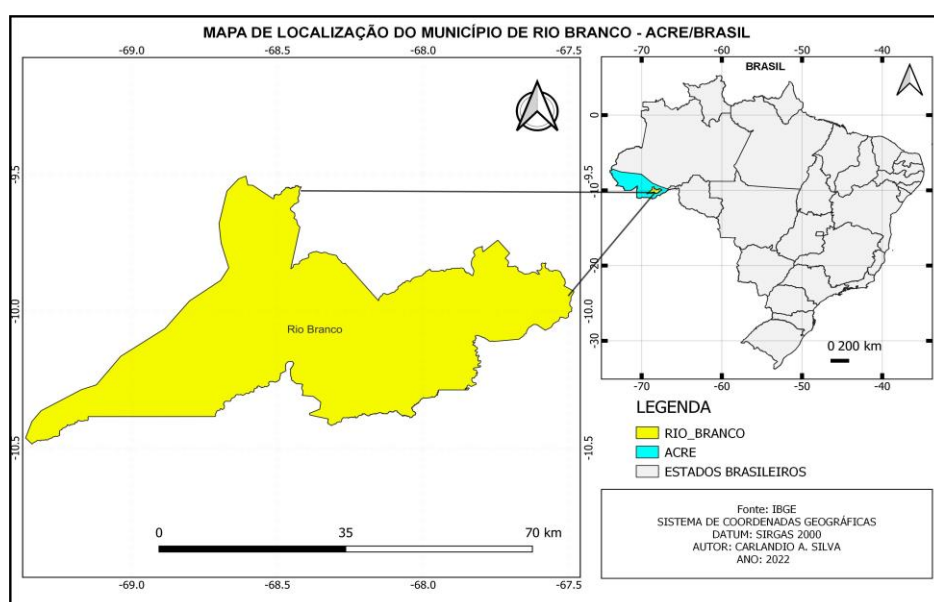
MAPA DE LOCALIZAÇÃO DO MUNICÍPIO DE RIO BRANCO - ACRE/BRASIL

-69.0
-68.5
-68.0
-67.5

-9.5
-10.0
-10.5

Rio Branco

0
35
70 km

-69.0
-68.5
-68.0
-67.5

-9.5
-10.0
-10.5

-70
-60
-50
-40

BRASIL

0
-10
-20
-30

0 200 km

-70
-60
-50
-40

LEGENDA
RIO_BRANCO
ACRE
ESTADOS BRASILEIROS

Fonte: IBGE
SISTEMA DE COORDENADAS GEOGRÁFICAS
DATUM: SIRGAS 2000
AUTOR: CARLANDIO A. SILVA
ANO: 2022